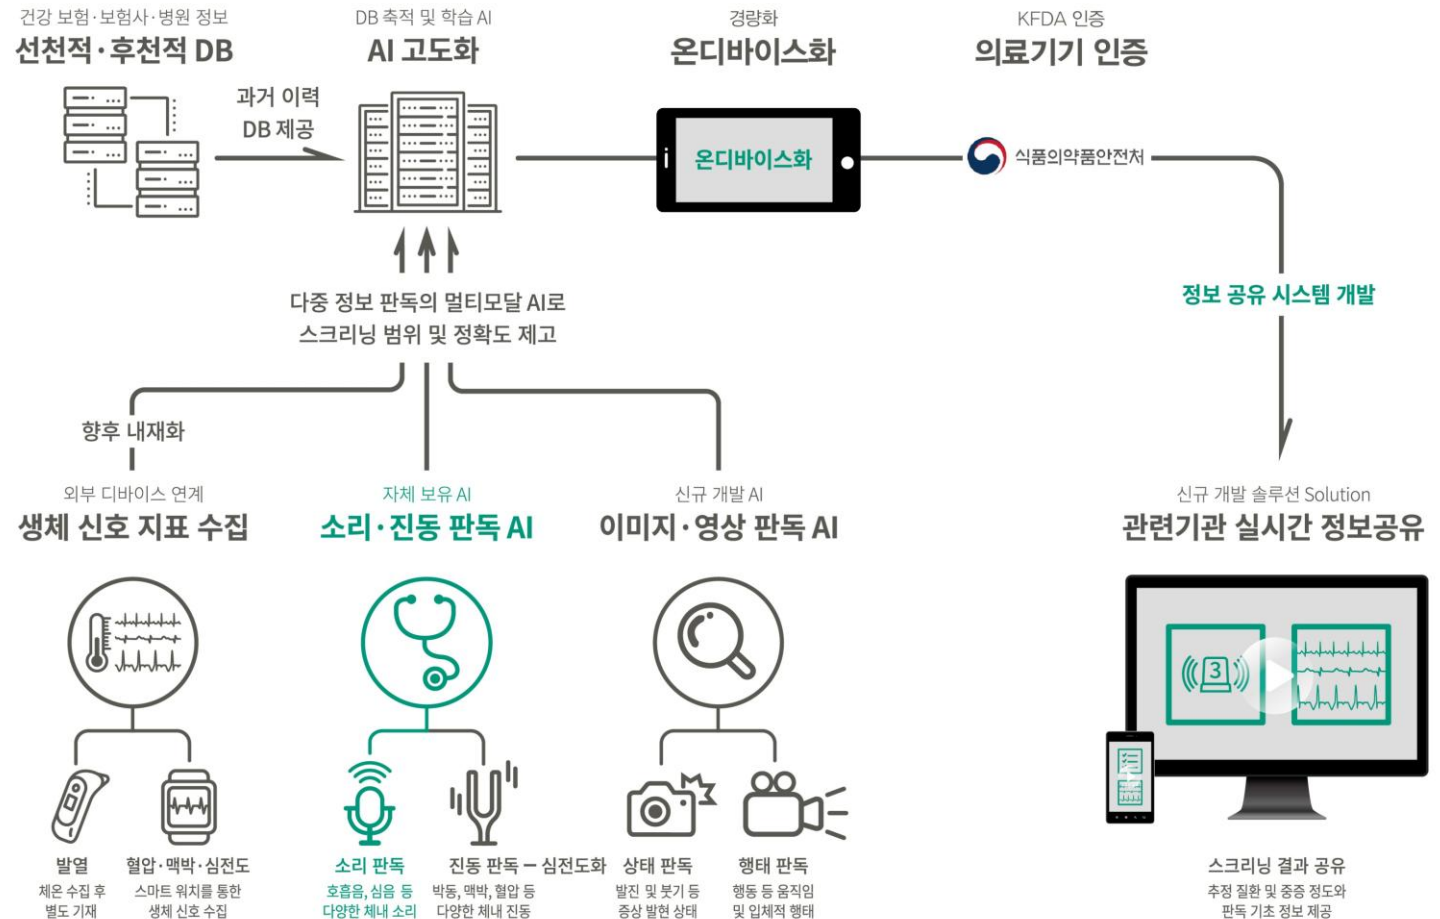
건강 보험·보험사·병원 정보
선천적·후천적 DB

DB 축적 및 학습 AI
AI 고도화

경량화
온디바이스화

KFDA 인증
의료기기 인증

과거 이력
DB 제공

온디바이스화

식품의약품안전처

정보 공유 시스템 개발

다중 정보 판독의 멀티모달 AI로
스크리닝 범위 및 정확도 제고

향후 내재화

외부 디바이스 연계
생체 신호 지표 수집

자체 보유 AI
소리·진동 판독 AI

신규 개발 AI
이미지·영상 판독 AI

신규 개발 솔루션 Solution
관련기관 실시간 정보공유

발열
체온 수집 후
별도 기재

혈압·맥박·심전도
스마트 워치를 통한
생체 신호 수집

소리 판독
호흡음, 심음 등
다양한 체내 소리

진동 판독 – 심전도화
박동, 맥박, 혈압 등
다양한 체내 진동

상태 판독
발진 및 붓기 등
증상 발현 상태

행태 판독
행동 등 움직임
및 입체적 행태

스크리닝 결과 공유
추정 질환 및 중증 정도와
판독 기초 정보 제공